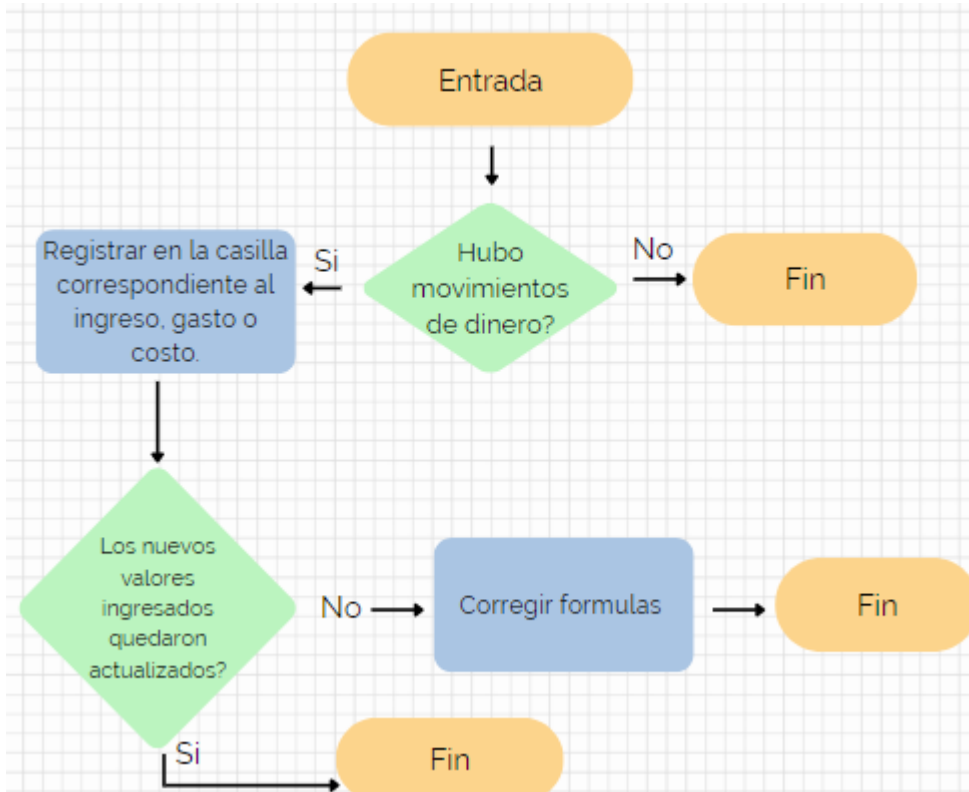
Entrada

Hubo movimientos de dinero?

Si

Registrar en la casilla correspondiente al ingreso, gasto o costo.

No

Fin

Los nuevos valores ingresados quedaron actualizados?

No

Corregir formulas

Fin

Si

Fin